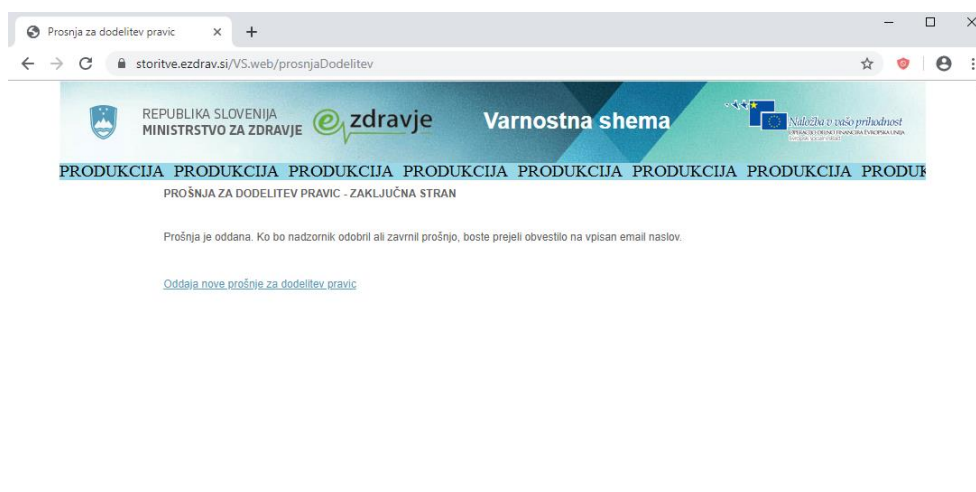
Prosnja za dodelitev pravic ×
+

storitve.ezdrav.si/VS.web/prosnjaDodelitev

REPUBLIKA SLOVENIJA
MINISTRSTVO ZA ZDRAVJE

ezdravje

Varnostna shema

Naložba v vašo prihodnost
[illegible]

PRODUKCIJA PRODUKCIJA PRODUKCIJA PRODUKCIJA PRODUKCIJA PRODUKCIJA PRODUKCIJA PRODUK

PROŠNJA ZA DODELITEV PRAVIC - ZAKLJUČNA STRAN

Prošnja je oddana. Ko bo nadzornik odobril ali zavrnil prošnjo, boste prejeli obvestilo na vpisan email naslov.

Oddaja nove prošnje za dodelitev pravic